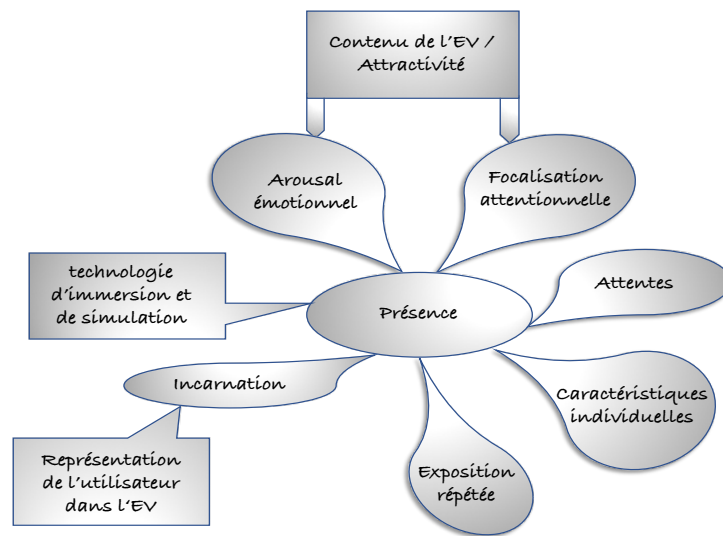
Contenu de l'EV / Attractivité

Arousal émotionnel

Focalisation attentionnelle

technologie d'immersion et de simulation

Présence

Attentes

Incarnation

Caractéristiques individuelles

Représentation de l'utilisateur dans l'EV

Exposition répétée